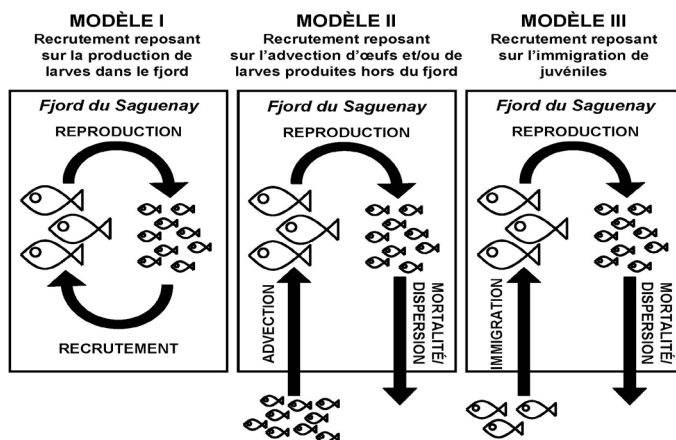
MODÈLE I
Recrutement reposant sur la production de larves dans le fjord

MODÈLE II
Recrutement reposant sur l'advection d'œufs et/ou de larves produites hors du fjord

MODÈLE III
Recrutement reposant sur l'immigration de juvéniles

Fjord du Saguenay
REPRODUCTION
RECRUTEMENT

Fjord du Saguenay
REPRODUCTION
ADVECTION
MORTALITÉ/ DISPERSION

Fjord du Saguenay
REPRODUCTION
IMMIGRATION
MORTALITÉ/ DISPERSION